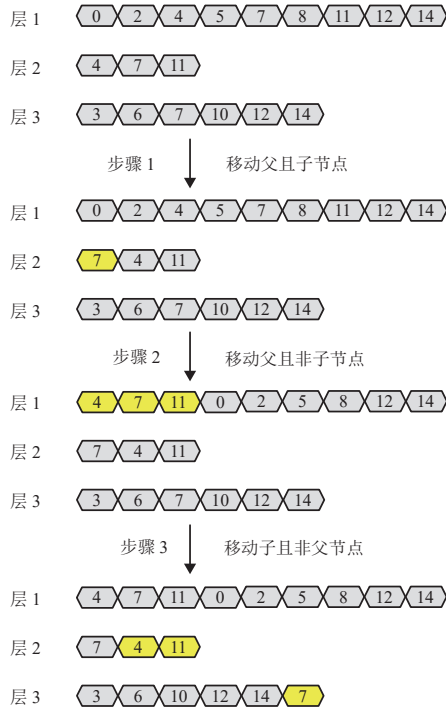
层 1 0 2 4 5 7 8 11 12 14

层 2 4 7 11

层 3 3 6 7 10 12 14

步骤 1 移动父且子节点

层 1 0 2 4 5 7 8 11 12 14

层 2 7 4 11

层 3 3 6 7 10 12 14

步骤 2 移动父且非子节点

层 1 4 7 11 0 2 5 8 12 14

层 2 7 4 11

层 3 3 6 7 10 12 14

步骤 3 移动子且非父节点

层 1 4 7 11 0 2 5 8 12 14

层 2 7 4 11

层 3 3 6 10 12 14 7